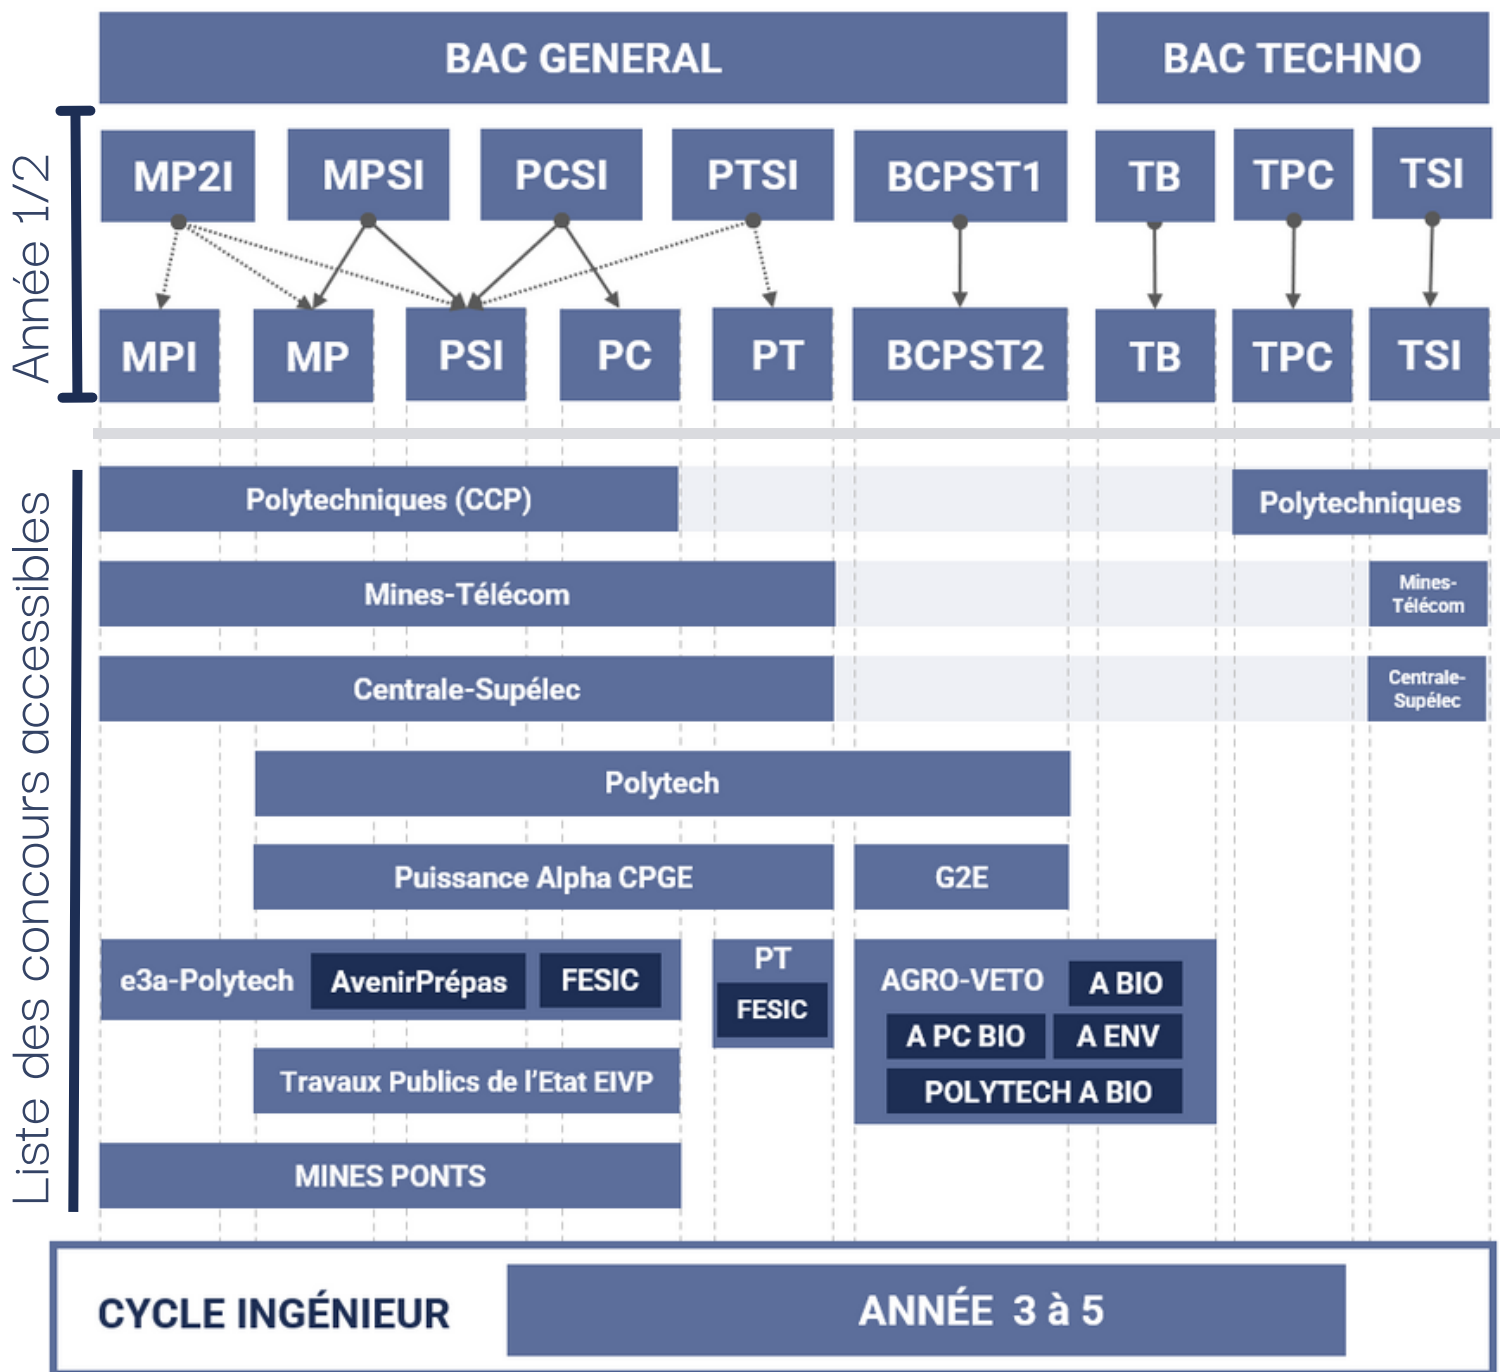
BAC GENERAL

BAC TECHNO

Année 1/2

MP2I MPSI PCSI PTSI BCPST1 TB TPC TSI

MPI MP PSI PC PT BCPST2 TB TPC TSI

Liste des concours accessibles

Polytechniques (CCP)

Polytechniques

Mines-Télécom

Mines-Télécom

Centrale-Supélec

Centrale-Supélec

Polytech

Puissance Alpha CPGE

G2E

e3a-Polytech AvenirPrépas FESIC

PT FESIC

AGRO-VETO A BIO A PC BIO A ENV POLYTECH A BIO

Travaux Publics de l'Etat EIVP

MINES PONTS

CYCLE INGÉNIEUR

ANNÉE 3 à 5